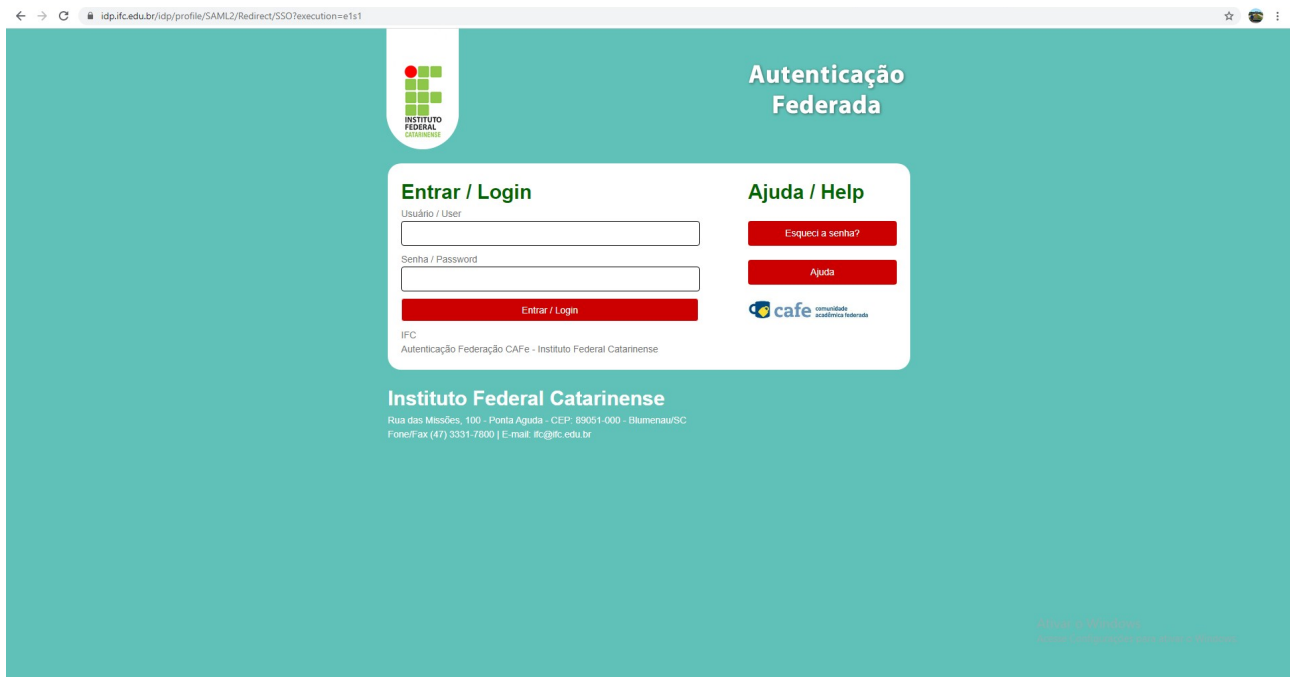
idp.ifc.edu.br/idp/profile/SAML2/Redirect/SSO?execution=e1s1

INSTITUTO FEDERAL CATARINENSE

Autenticação Federada

Entrar / Login

Usuário / User

Senha / Password

Entrar / Login

IFC
Autenticação Federação CAFe - Instituto Federal Catarinense

Ajuda / Help

Esqueci a senha?

Ajuda

cafe comunidade acadêmica federada

Instituto Federal Catarinense

Rua das Missões, 100 - Ponta Aguda - CEP: 89051-000 - Blumenau/SC
Fone/Fax (47) 3331-7800 | E-mail: ifc@ifc.edu.br

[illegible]